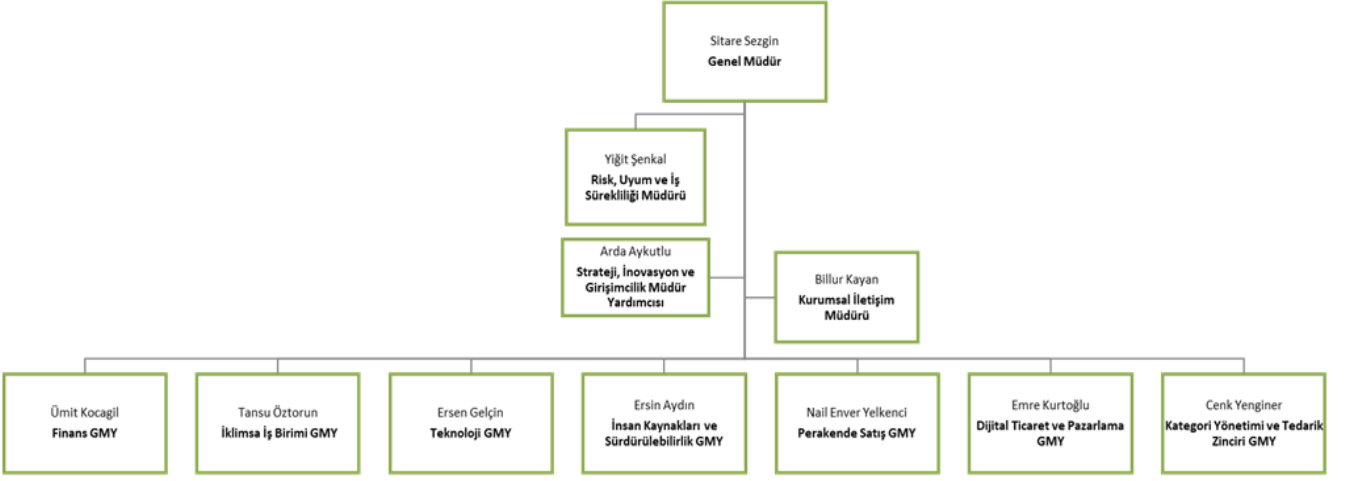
Sitare Sezgin
Genel Müdür

Yiğit Şenkal
Risk, Uyum ve İş Sürekliliği Müdürü

Arda Aykutlu
Strateji, İnovasyon ve Girişimcilik Müdür Yardımcısı

Billur Kayan
Kurumsal İletişim Müdürü

Ümit Kocagil
Finans GMY

Tansu Öztorun
İklimsa İş Birimi GMY

Ersen Gelçin
Teknoloji GMY

Ersin Aydın
İnsan Kaynakları ve Sürdürülebilirlik GMY

Nail Enver Yelkenci
Perakende Satış GMY

Emre Kurtoğlu
Dijital Ticaret ve Pazarlama GMY

Cenk Yenginer
Kategori Yönetimi ve Tedarik Zinciri GMY